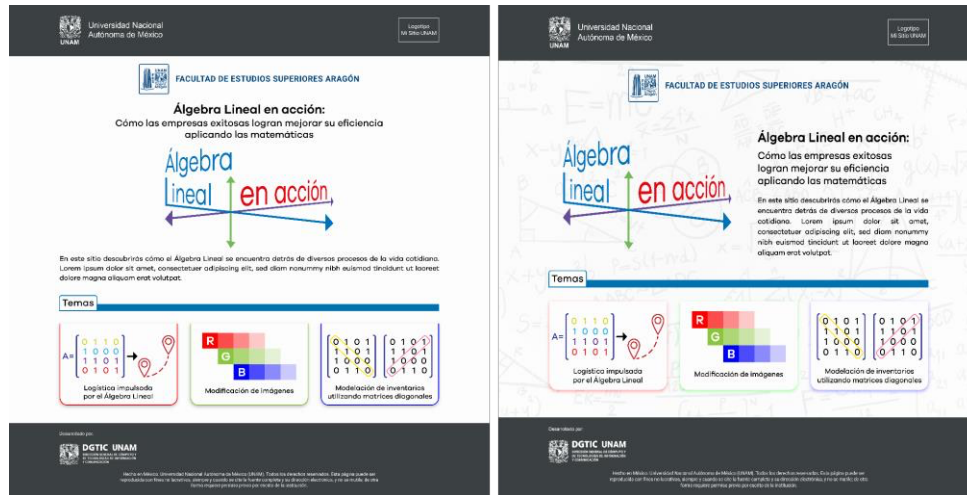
Universidad Nacional Autónoma de México
UNAM

Logotipo Mi Sitio UNAM

FACULTAD DE ESTUDIOS SUPERIORES ARAGÓN

Álgebra Lineal en acción:
Cómo las empresas exitosas logran mejorar su eficiencia aplicando las matemáticas

Álgebra Lineal en acción

En este sitio descubrirás cómo el Álgebra Lineal se encuentra detrás de diversos procesos de la vida cotidiana. Lorem ipsum dolor sit amet, consectetuer adipiscing elit, sed diam nonummy nibh euismod tincidunt ut laoreet dolore magna aliquam erat volutpat.

Temas

A= 0 1 1 0 / 1 0 0 0 / 1 1 0 1 / 0 1 0 1
Logística impulsada por el Álgebra Lineal

R G B
Modificación de imágenes

0 1 0 1 / 1 1 0 1 / 1 0 0 0 / 0 1 1 0   1 1 0 1 / 1 1 0 1 / 1 0 0 0 / 0 1 1 0
Modelación de inventarios utilizando matrices diagonales

Desarrollado por

DGTIC UNAM

Hecho en México. Universidad Nacional Autónoma de México (UNAM). Todos los derechos reservados. Esta página puede ser reproducida con fines no lucrativos, siempre y cuando se cite la fuente completa y su dirección electrónica, y no se mutile. De otra forma requiere permiso previo por escrito de la institución.

Universidad Nacional Autónoma de México
UNAM

Logotipo Mi Sitio UNAM

FACULTAD DE ESTUDIOS SUPERIORES ARAGÓN

Álgebra Lineal en acción

Álgebra Lineal en acción:
Cómo las empresas exitosas logran mejorar su eficiencia aplicando las matemáticas

En este sitio descubrirás cómo el Álgebra Lineal se encuentra detrás de diversos procesos de la vida cotidiana. Lorem ipsum dolor sit amet, consectetuer adipiscing elit, sed diam nonummy nibh euismod tincidunt ut laoreet dolore magna aliquam erat volutpat.

Temas

A= 0 1 1 0 / 1 0 0 0 / 1 1 0 1 / 0 1 0 1
Logística impulsada por el Álgebra Lineal

R G B
Modificación de imágenes

0 1 0 1 / 1 1 0 1 / 1 0 0 0 / 0 1 1 0   1 1 0 1 / 1 1 0 1 / 1 0 0 0 / 0 1 1 0
Modelación de inventarios utilizando matrices diagonales

Desarrollado por

DGTIC UNAM

Hecho en México. Universidad Nacional Autónoma de México (UNAM). Todos los derechos reservados. Esta página puede ser reproducida con fines no lucrativos, siempre y cuando se cite la fuente completa y su dirección electrónica, y no se mutile. De otra forma requiere permiso previo por escrito de la institución.